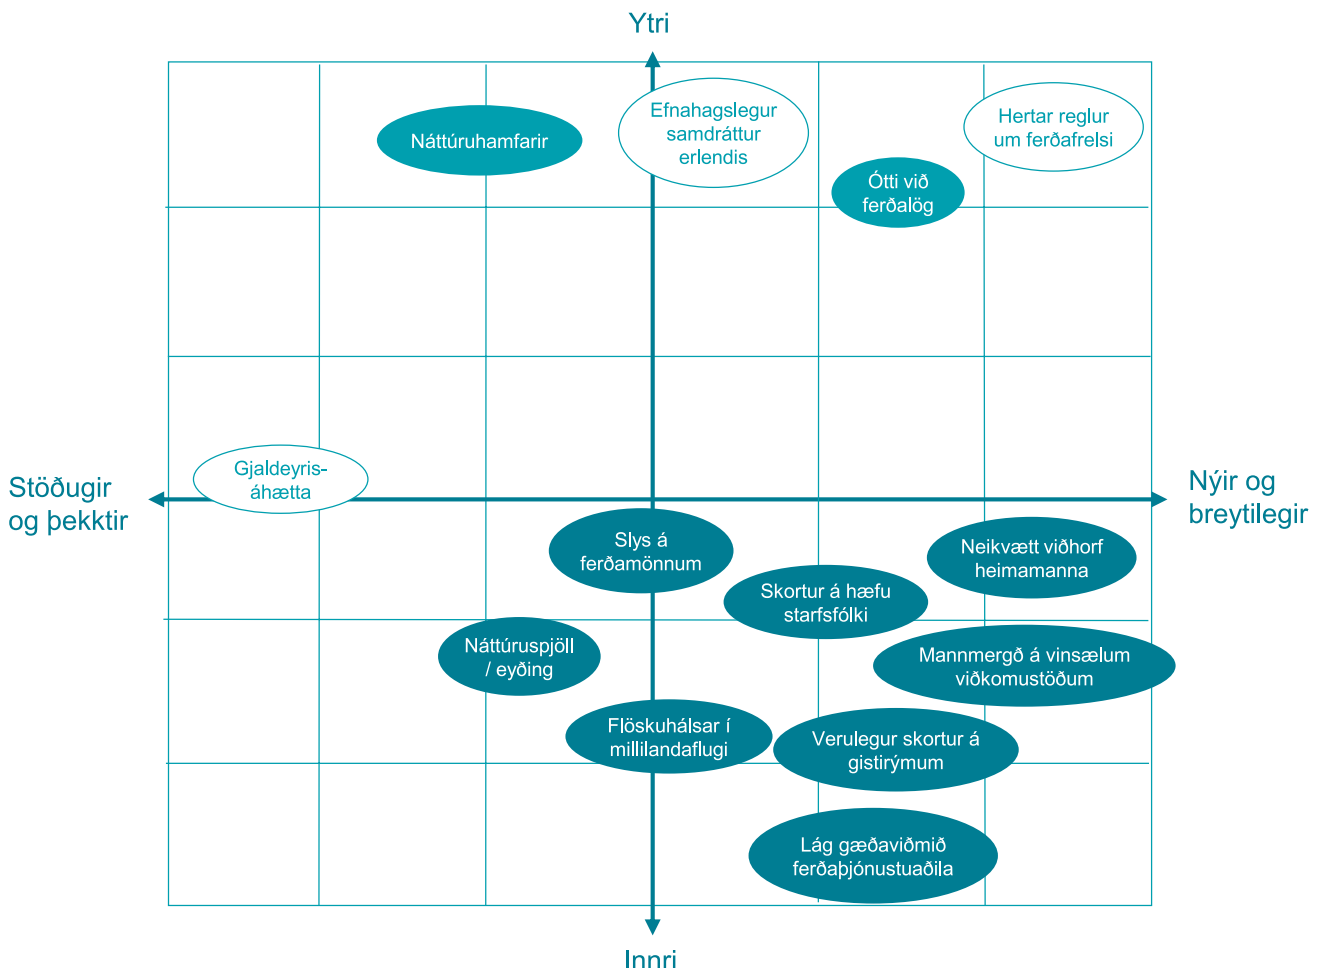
Ytri

Náttúruhamfarir

Efnahagslegur samdráttur erlendis

Hertar reglur um ferðafrelsi

Ótti við ferðalög

Stöðugir og þekktir

Gjaldeyris-áhætta

Nýir og breytilegir

Slys á ferðamönnum

Neikvætt viðhorf heimamanna

Skortur á hæfu starfsfólki

Náttúruspjöll / eyðing

Mannmergð á vinsælum viðkomustöðum

Flöskuhálsar í millilandaflugi

Verulegur skortur á gistirýmum

Lág gæðaviðmið ferðaþjónustuaðila

Innri